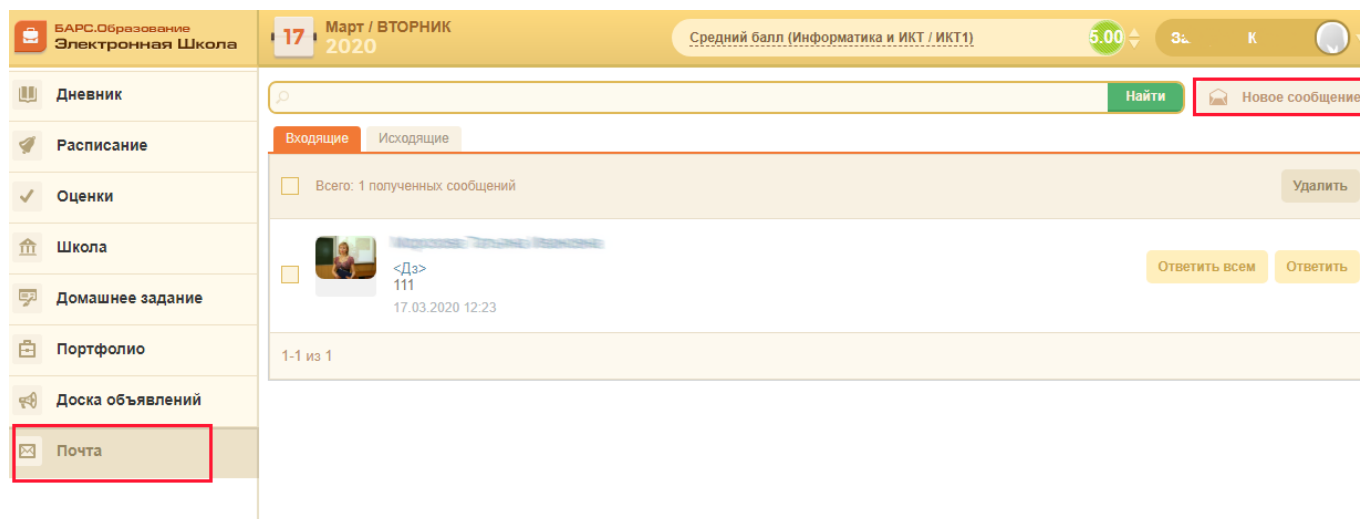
БАРС.Образование
Электронная Школа

17 Март / ВТОРНИК
2020

Средний балл (Информатика и ИКТ / ИКТ1) 5.00

За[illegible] К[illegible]

Дневник
Расписание
Оценки
Школа
Домашнее задание
Портфолио
Доска объявлений
Почта

Найти
Новое сообщение

Входящие | Исходящие

Всего: 1 полученных сообщений
Удалить

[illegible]
<Дз>
111
17.03.2020 12:23

Ответить всем
Ответить

1-1 из 1